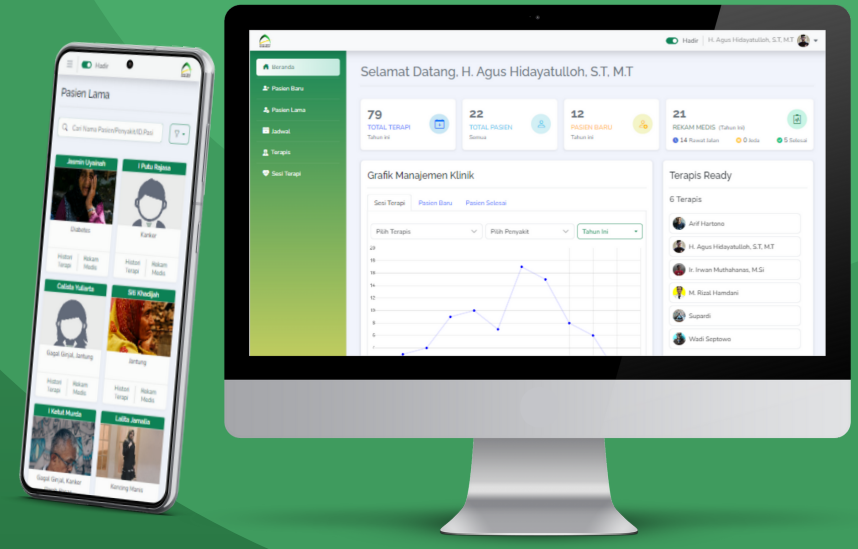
Hadir

Pasien Lama

Cari Nama Pasien/Penyakit/ID Pasi

Jasmin Uyainah
Diabetes
Histori Terapi
Rekam Medis

I Putu Rajasa
Kanker
Histori Terapi
Rekam Medis

Calista Yulianto
Gagal Ginjal, Jantung
Histori Terapi
Rekam Medis

Siti Khadijah
Jantung
Histori Terapi
Rekam Medis

I Ketut Munda
Gagal Ginjal, Kanker

Lalita Jamalia
Kencing Manis

Hadir H. Agus Hidayatulloh, S.T, M.T

Beranda
Pasien Baru
Pasien Lama
Jadwal
Terapis
Sesi Terapi

Selamat Datang, H. Agus Hidayatulloh, S.T, M.T

79
TOTAL TERAPI
Tahun ini

22
TOTAL PASIEN
Semua

12
PASIEN BARU
Tahun ini

21
REKAM MEDIS (Tahun ini)
14 Rawat Jalan 0 Koda 5 Selesai

Grafik Manajemen Klinik

Sesi Terapi Pasien Baru Pasien Selesai

Pilih Terapis
Pilih Penyakit
Tahun ini

20
18
16
14
12
10
8
6

Terapis Ready

6 Terapis

Arif Hartono
H. Agus Hidayatulloh, S.T, M.T
Ir. Irwan Muthahanas, M.Si
M. Rizal Hamdani
Supardi
Wadi Septowo